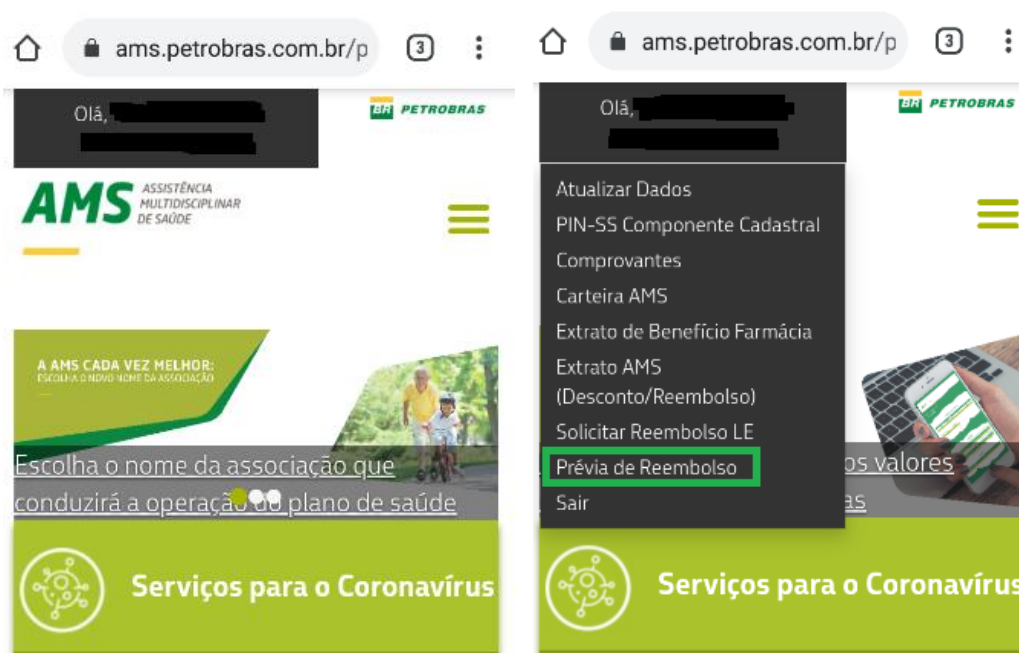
ams.petrobras.com.br/p
3

Olá, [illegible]

BR PETROBRAS

AMS ASSISTÊNCIA MULTIDISCIPLINAR DE SAÚDE

A AMS CADA VEZ MELHOR:
ESCOLHA O NOVO NOME DA ASSOCIAÇÃO

Escolha o nome da associação que conduzirá a operação do plano de saúde

Serviços para o Coronavírus

ams.petrobras.com.br/p
3

Olá, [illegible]

BR PETROBRAS

Atualizar Dados
PIN-SS Componente Cadastral
Comprovantes
Carteira AMS
Extrato de Benefício Farmácia
Extrato AMS (Desconto/Reembolso)
Solicitar Reembolso LE
Prévia de Reembolso
Sair

os valores
as

Serviços para o Coronavírus